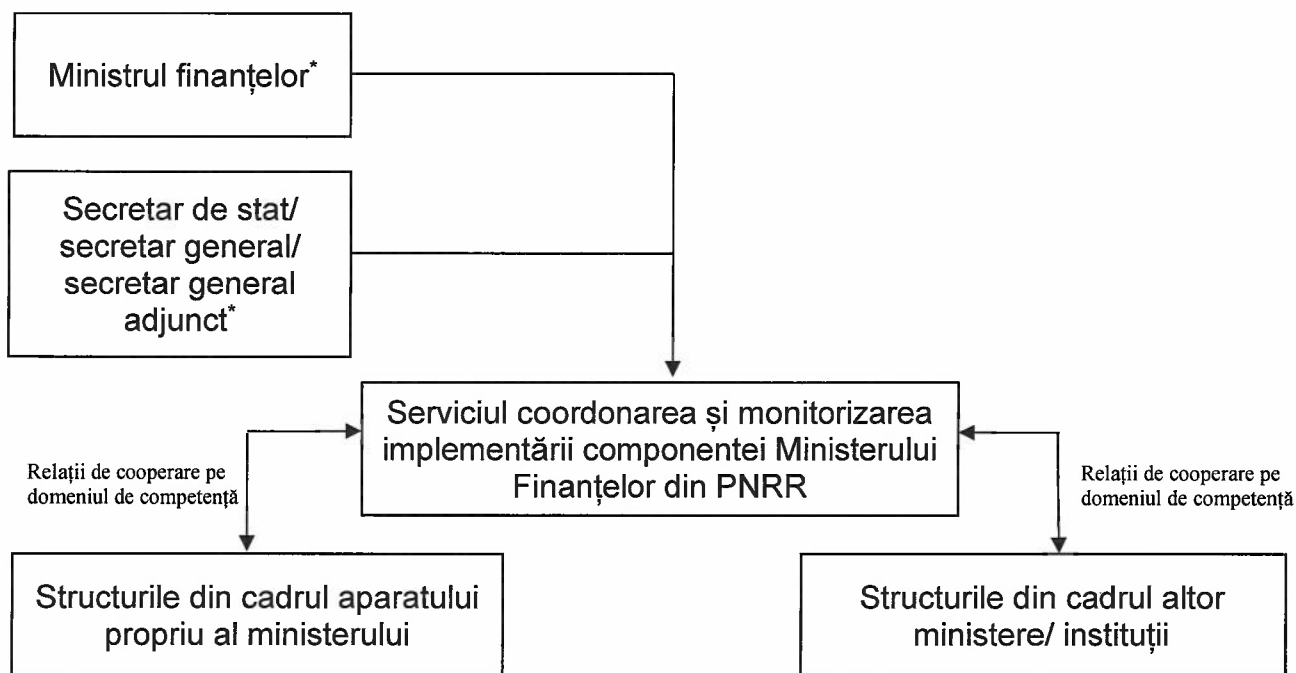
Ministrul finanțelor*

Secretar de stat/ secretar general/ secretar general adjunct*

Serviciul coordonarea și monitorizarea implementării componentei Ministerului Finanțelor din PNRR

Relații de cooperare pe domeniul de competență

Relații de cooperare pe domeniul de competență

Structurile din cadrul aparatului propriu al ministerului

Structurile din cadrul altor ministere/ instituții